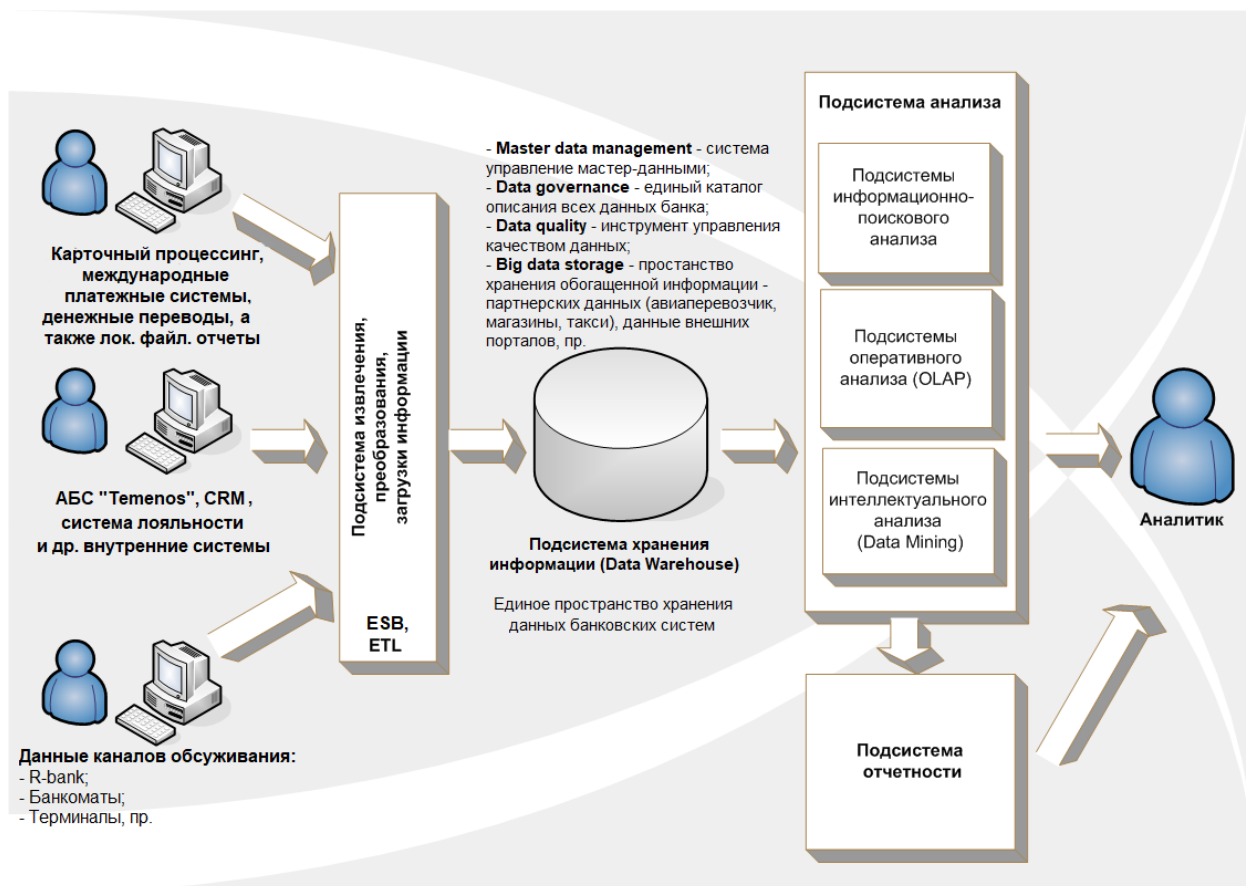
Карточный процессинг, международные платежные системы, денежные переводы, а также лок. файл. отчеты

АБС "Temenos", CRM , система лояльности и др. внутренние системы

Данные каналов обсуживания:
- R-bank;
- Банкоматы;
- Терминалы, пр.

Подсистема извлечения, преобразования, загрузки информации

ESB, ETL

- **Master data management** - система управление мастер-данными;
- **Data governance** - единый каталог описания всех данных банка;
- **Data quality** - инструмент управления качеством данных;
- **Big data storage** - простанство хранения обогащенной информации - партнерских данных (авиаперевозчик, магазины, такси), данные внешних порталов, пр.

Подсистема хранения информации (Data Warehouse)

Единое пространство хранения данных банковских систем

Подсистема анализа

Подсистемы информационно-поискового анализа

Подсистемы оперативного анализа (OLAP)

Подсистемы интеллектуального анализа (Data Mining)

Подсистема отчетности

Аналитик